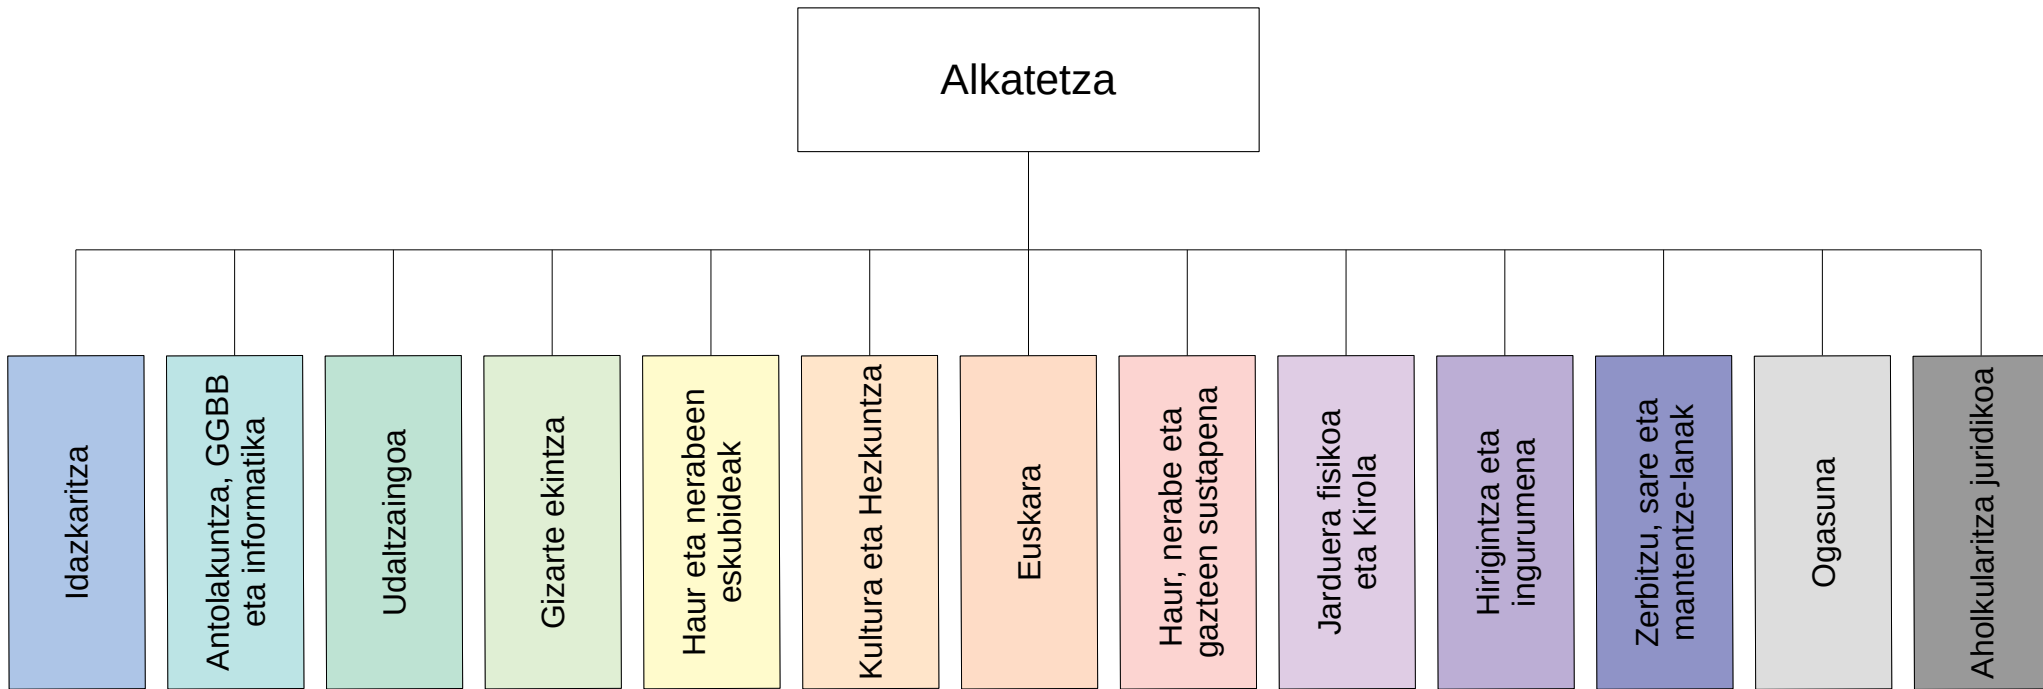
Alkatetza

Idazkaritza

Antolakuntza, GGBB eta informatika

Udaltzaingoa

Gizarte ekintza

Haur eta nerabeen eskubideak

Kultura eta Hezkuntza

Euskara

Haur, nerabe eta gazteen sustapena

Jarduera fisikoa eta Kirola

Higintza eta ingurumena

Zerbitzu, sare eta mantentze-lanak

Ogasuna

Aholkularitza juridikoa